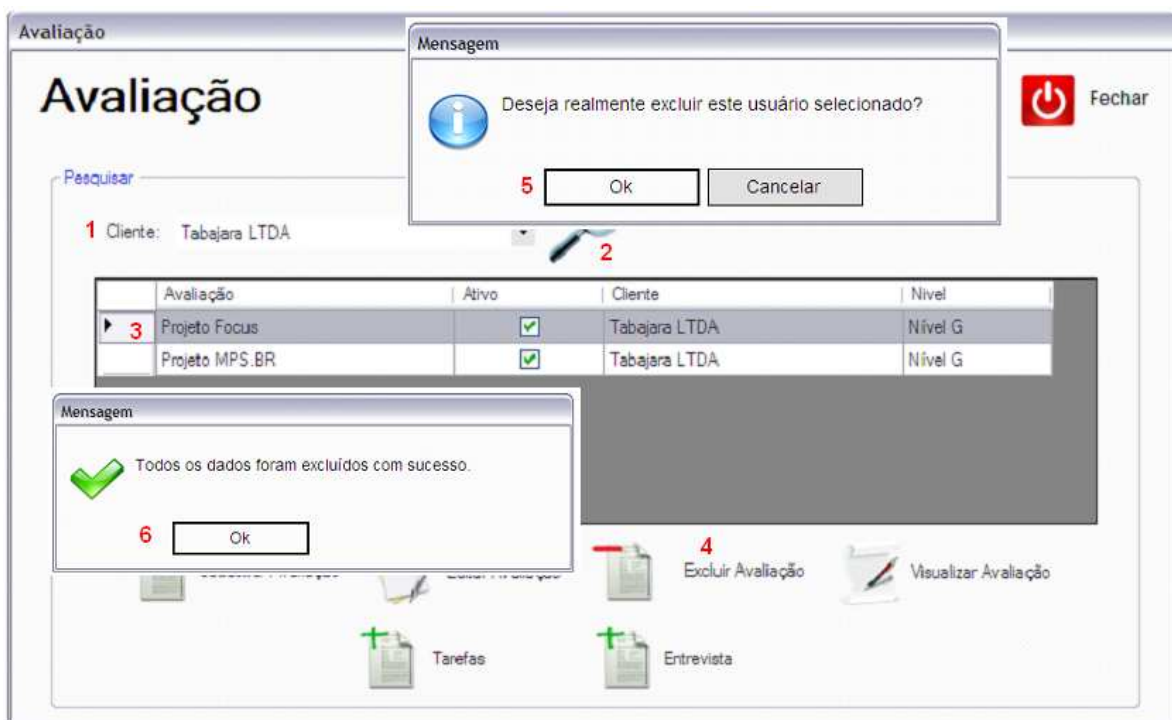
Avaliação

Mensagem

Deseja realmente excluir este usuário selecionado?

5 Ok Cancelar

Avaliação

Fechar

Pesquisar

1 Cliente: Tabajara LTDA

2

| | Avaliação | Ativo | Cliente | Nivel |
|---|---|---|---|---|
| 3 | Projeto Focus | ✓ | Tabajara LTDA | Nível G |
| | Projeto MPS.BR | ✓ | Tabajara LTDA | Nível G |

Mensagem

Todos os dados foram excluídos com sucesso.

6 Ok

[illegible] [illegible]

4
Excluir Avaliação

Visualizar Avaliação

Tarefas

Entrevista